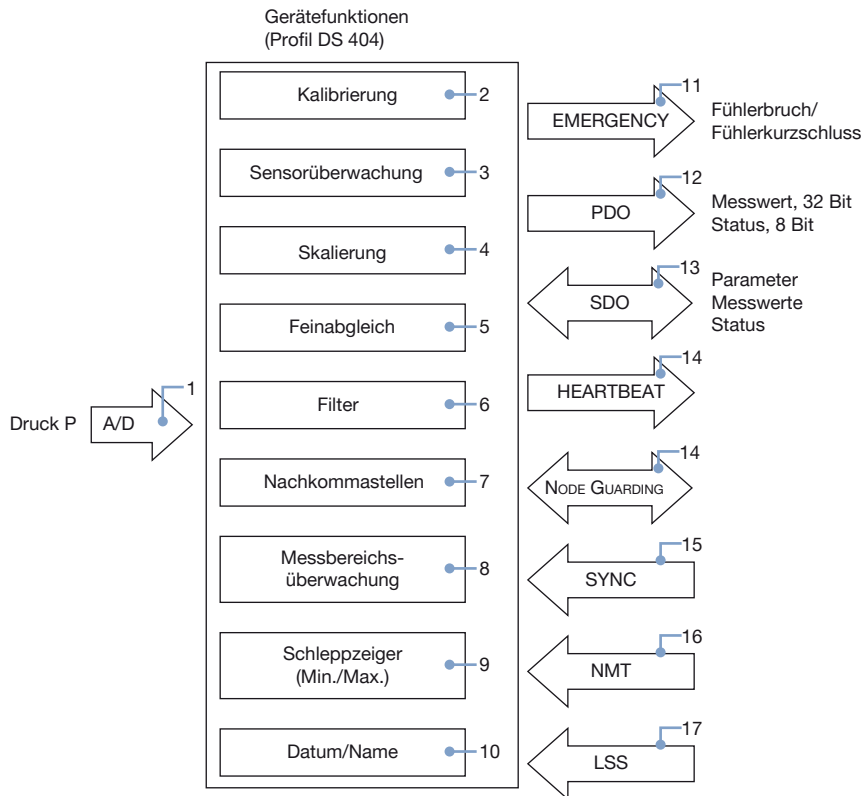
Gerätefunktionen
(Profil DS 404)

Kalibrierung 2
Sensorüberwachung 3
Skalierung 4
Feinabgleich 5
Filter 6
Nachkommastellen 7
Messbereichsüberwachung 8
Schleppzeiger (Min./Max.) 9
Datum/Name 10

Druck P A/D 1

11 EMERGENCY Fühlerbruch/ Fühlerkurzschluss
12 PDO Messwert, 32 Bit Status, 8 Bit
13 SDO Parameter Messwerte Status
14 HEARTBEAT
14 NODE GUARDING
15 SYNC
16 NMT
17 LSS